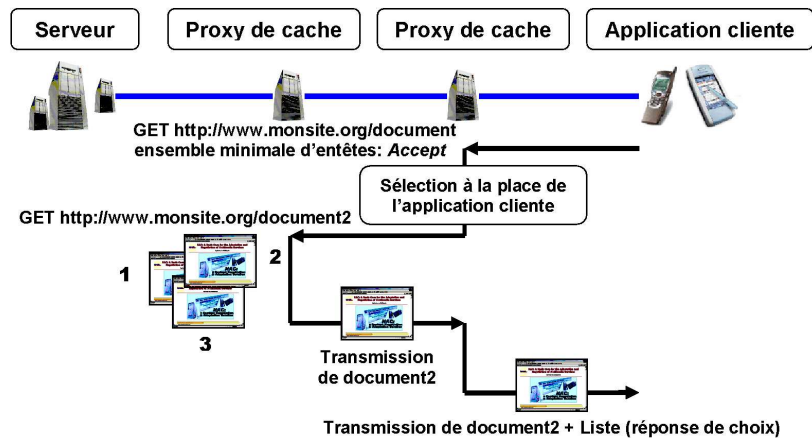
Serveur

Proxy de cache

Proxy de cache

Application cliente

GET http://www.monsite.org/document
ensemble minimale d'entêtes: *Accept*

Sélection à la place de l'application cliente

GET http://www.monsite.org/document2

1

2

3

Transmission de document2

Transmission de document2 + Liste (réponse de choix)